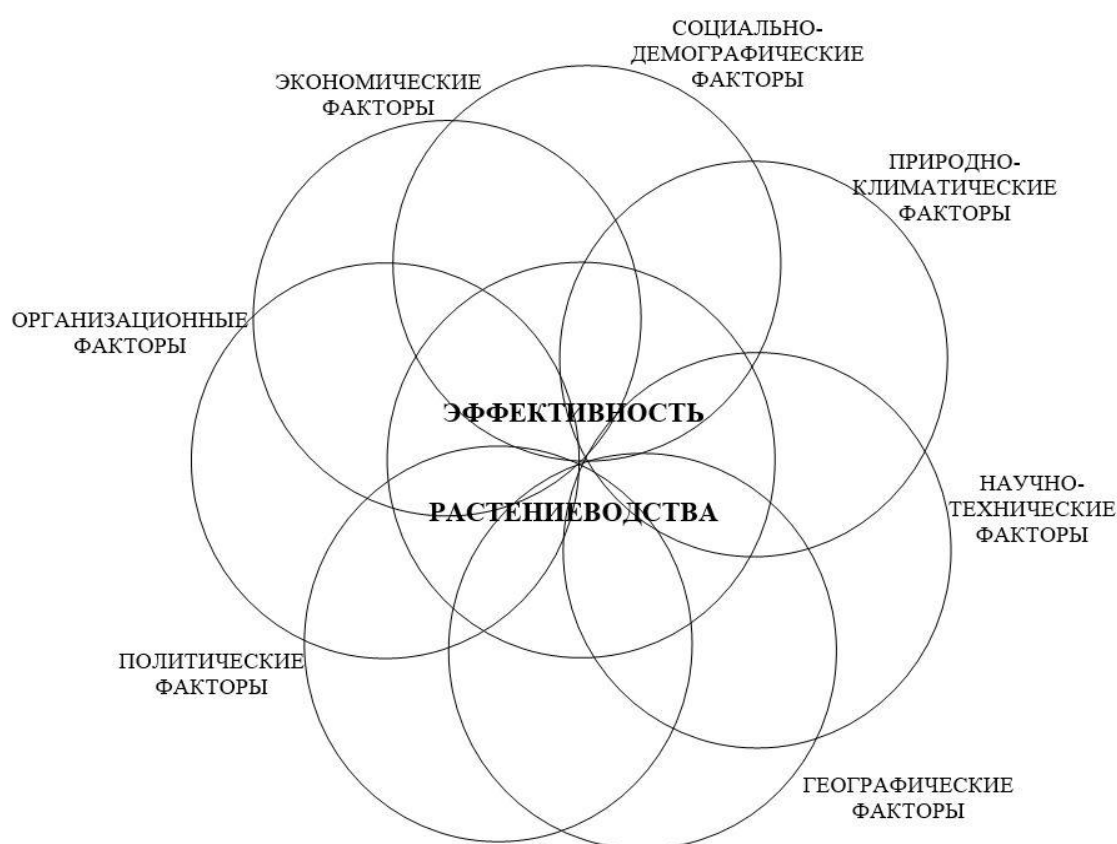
СОЦИАЛЬНО-ДЕМОГРАФИЧЕСКИЕ ФАКТОРЫ

ЭКОНОМИЧЕСКИЕ ФАКТОРЫ

ПРИРОДНО-КЛИМАТИЧЕСКИЕ ФАКТОРЫ

ОРГАНИЗАЦИОННЫЕ ФАКТОРЫ

ЭФФЕКТИВНОСТЬ

РАСТЕНИЕВОДСТВА

НАУЧНО-ТЕХНИЧЕСКИЕ ФАКТОРЫ

ПОЛИТИЧЕСКИЕ ФАКТОРЫ

ГЕОГРАФИЧЕСКИЕ ФАКТОРЫ